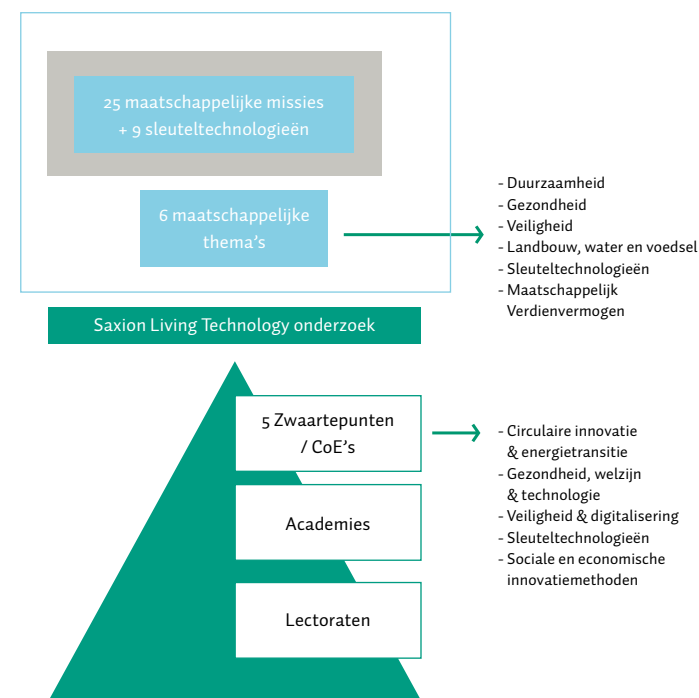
25 maatschappelijke missies + 9 sleuteltechnologieën

6 maatschappelijke thema's

- Duurzaamheid
- Gezondheid
- Veiligheid
- Landbouw, water en voedsel
- Sleuteltechnologieën
- Maatschappelijk Verdienvermogen

Saxion Living Technology onderzoek

5 Zwaartepunten / CoE's

- Circulaire innovatie & energietransitie
- Gezondheid, welzijn & technologie
- Veiligheid & digitalisering
- Sleuteltechnologieën
- Sociale en economische innovatiemethoden

Academies

Lectoraten